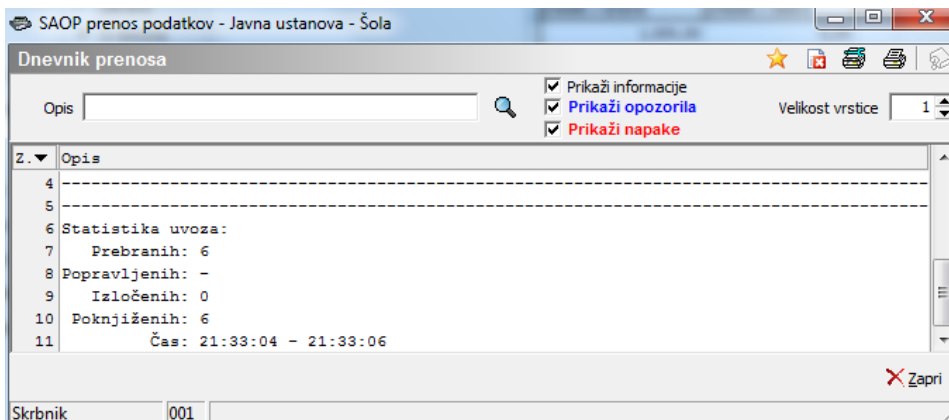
SAOP prenos podatkov - Javna ustanova - Šola

Dnevnik prenosa

Opis

Prikaži informacije
Prikaži opozorila
Prikaži napake

Velikost vrstice 1

| Z. | Opis |
|---|---|
| 4 | ------------------------------------------------------------------------------------------ |
| 5 | ------------------------------------------------------------------------------------------ |
| 6 | Statistika uvoza: |
| 7 | Prebranih: 6 |
| 8 | Popravljenih: - |
| 9 | Izločenih: 0 |
| 10 | Poknjiženih: 6 |
| 11 | Čas: 21:33:04 - 21:33:06 |

Zapri

Skrbnik 001